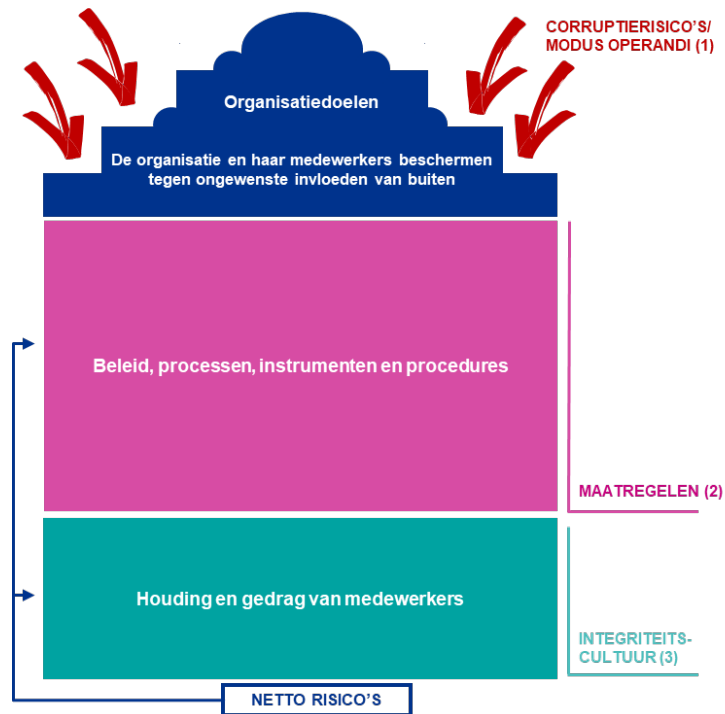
CORRUPTIERISICO'S/ MODUS OPERANDI (1)

Organisatiedoelen

De organisatie en haar medewerkers beschermen tegen ongewenste invloeden van buiten

Beleid, processen, instrumenten en procedures

MAATREGELEN (2)

Houding en gedrag van medewerkers

INTEGRITEITS-CULTUUR (3)

NETTO RISICO'S